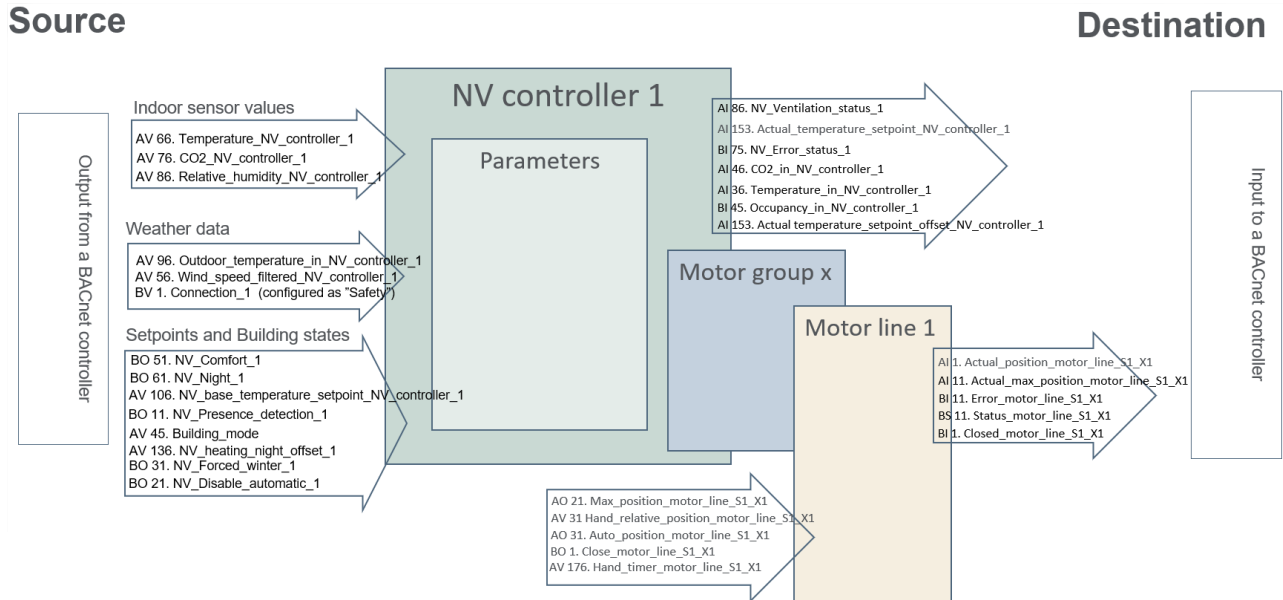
Source

Destination

Output from a BACnet controller

Indoor sensor values

AV 66. Temperature_NV_controller_1
AV 76. CO2_NV_controller_1
AV 86. Relative_humidity_NV_controller_1

Weather data

AV 96. Outdoor_temperature_in_NV_controller_1
AV 56. Wind_speed_filtered_NV_controller_1
BV 1. Connection_1 (configured as "Safety")

Setpoints and Building states

BO 51. NV_Comfort_1
BO 61. NV_Night_1
AV 106. NV_base_temperature_setpoint_NV_controller_1
BO 11. NV_Presence_detection_1
AV 45. Building_mode
AV 136. NV_heating_night_offset_1
BO 31. NV_Forced_winter_1
BO 21. NV_Disable_automatic_1

NV controller 1

Parameters

AI 86. NV_Ventilation_status_1
AI 153. Actual_temperature_setpoint_NV_controller_1
BI 75. NV_Error_status_1
AI 46. CO2_in_NV_controller_1
AI 36. Temperature_in_NV_controller_1
BI 45. Occupancy_in_NV_controller_1
AI 153. Actual temperature_setpoint_offset_NV_controller_1

Motor group x

Motor line 1

AI 1. Actual_position_motor_line_S1_X1
AI 11. Actual_max_position_motor_line_S1_X1
BI 11. Error_motor_line_S1_X1
BS 11. Status_motor_line_S1_X1
BI 1. Closed_motor_line_S1_X1

AO 21. Max_position_motor_line_S1_X1
AV 31 Hand_relative_position_motor_line_S1_X1
AO 31. Auto_position_motor_line_S1_X1
BO 1. Close_motor_line_S1_X1
AV 176. Hand_timer_motor_line_S1_X1

Input to a BACnet controller